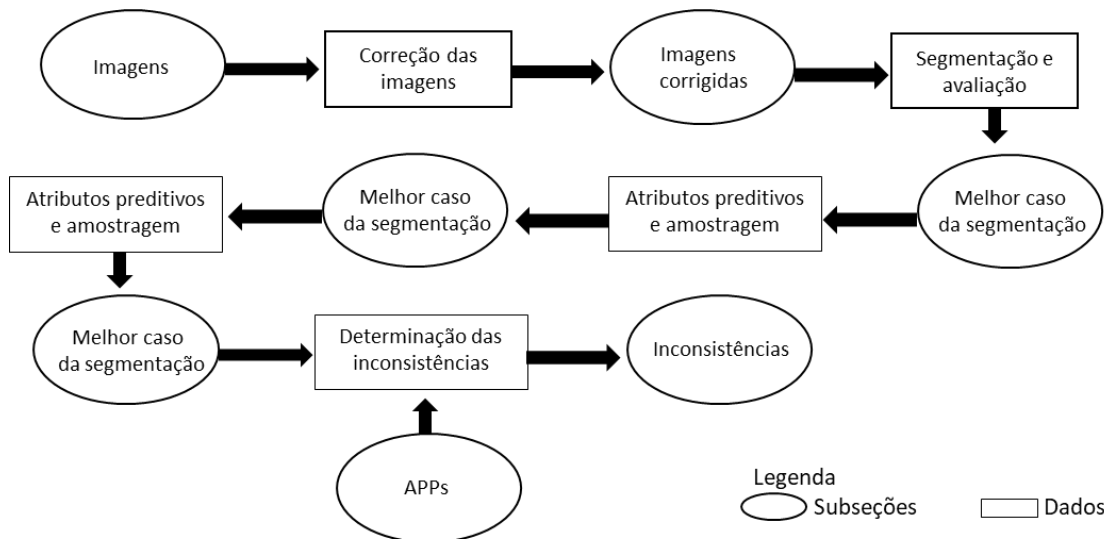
Imagens

Correção das imagens

Imagens corrigidas

Segmentação e avaliação

Melhor caso da segmentação

Atributos preditivos e amostragem

Melhor caso da segmentação

Atributos preditivos e amostragem

Melhor caso da segmentação

Determinação das inconsistências

Inconsistências

APPs

Legenda

Subseções

Dados